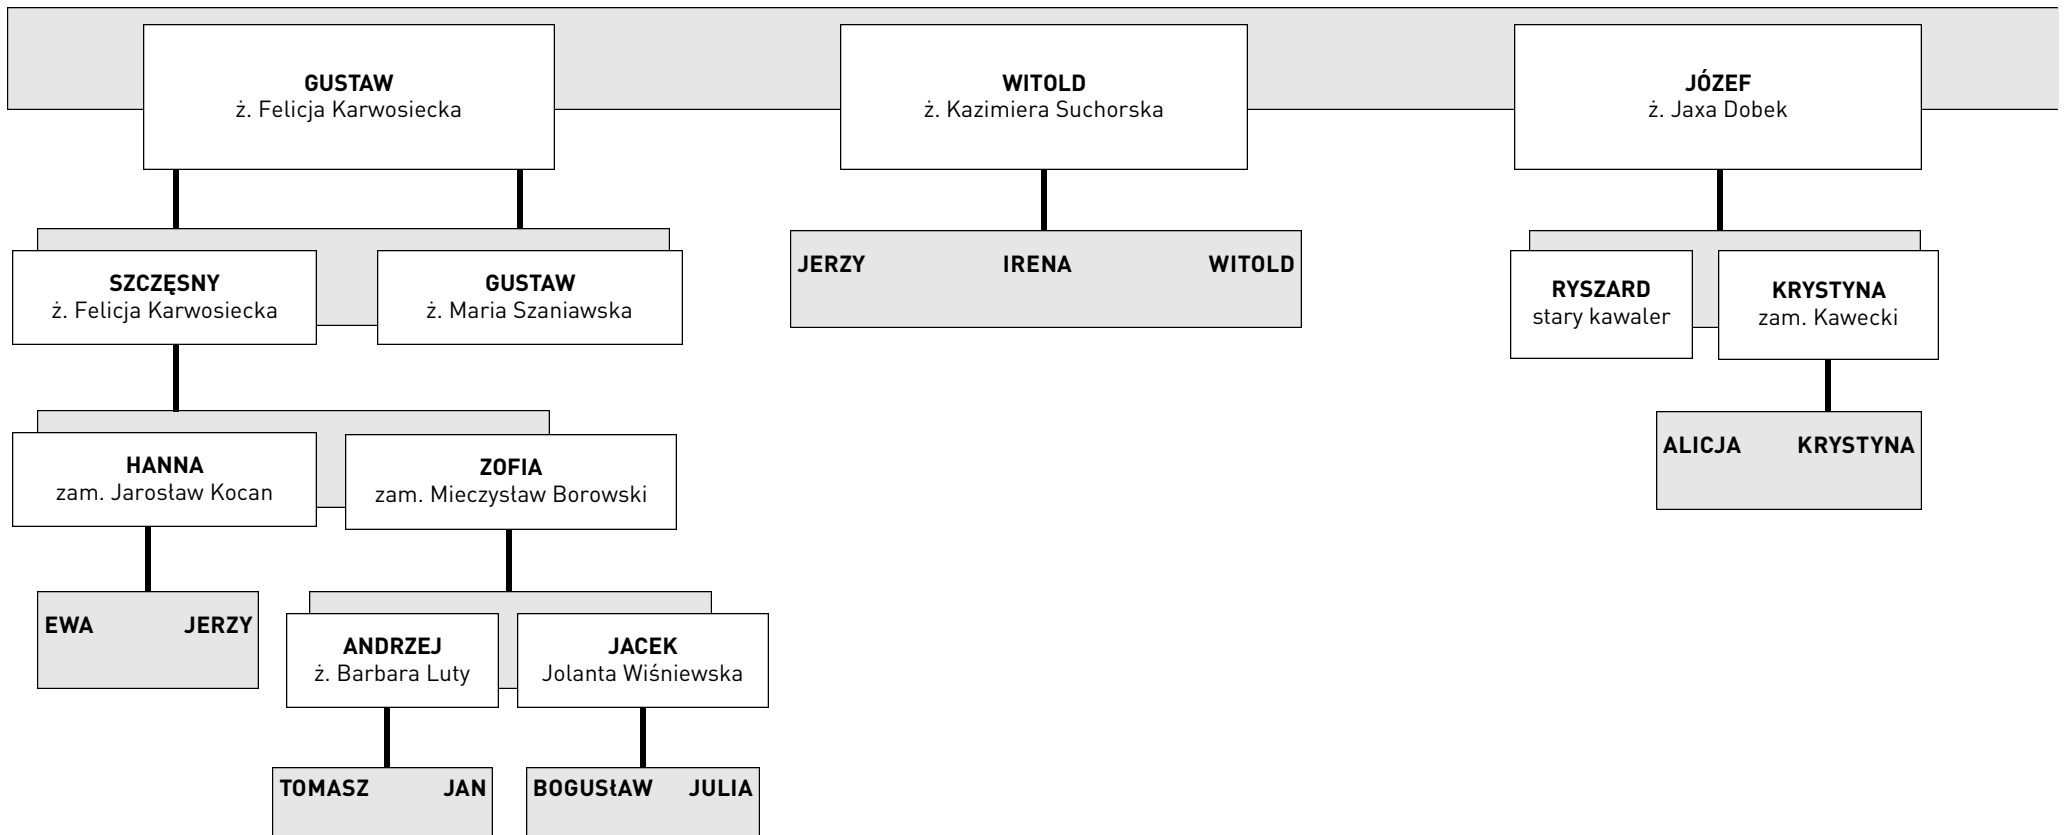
GUSTAW
ż. Felicja Karwosiecka

WITOLD
ż. Kazimiera Suchorska

JÓZEF
ż. Jaxa Dobek

SZCZĘSNY
ż. Felicja Karwosiecka

GUSTAW
ż. Maria Szaniawska

JERZY IRENA WITOLD

RYSZARD
stary kawaler

KRYSTYNA
zam. Kawecki

HANNA
zam. Jarosław Kocan

ZOFIA
zam. Mieczysław Borowski

ALICJA KRYSTYNA

EWA JERZY

ANDRZEJ
ż. Barbara Luty

JACEK
Jolanta Wiśniewska

TOMASZ JAN

BOGUSŁAW JULIA